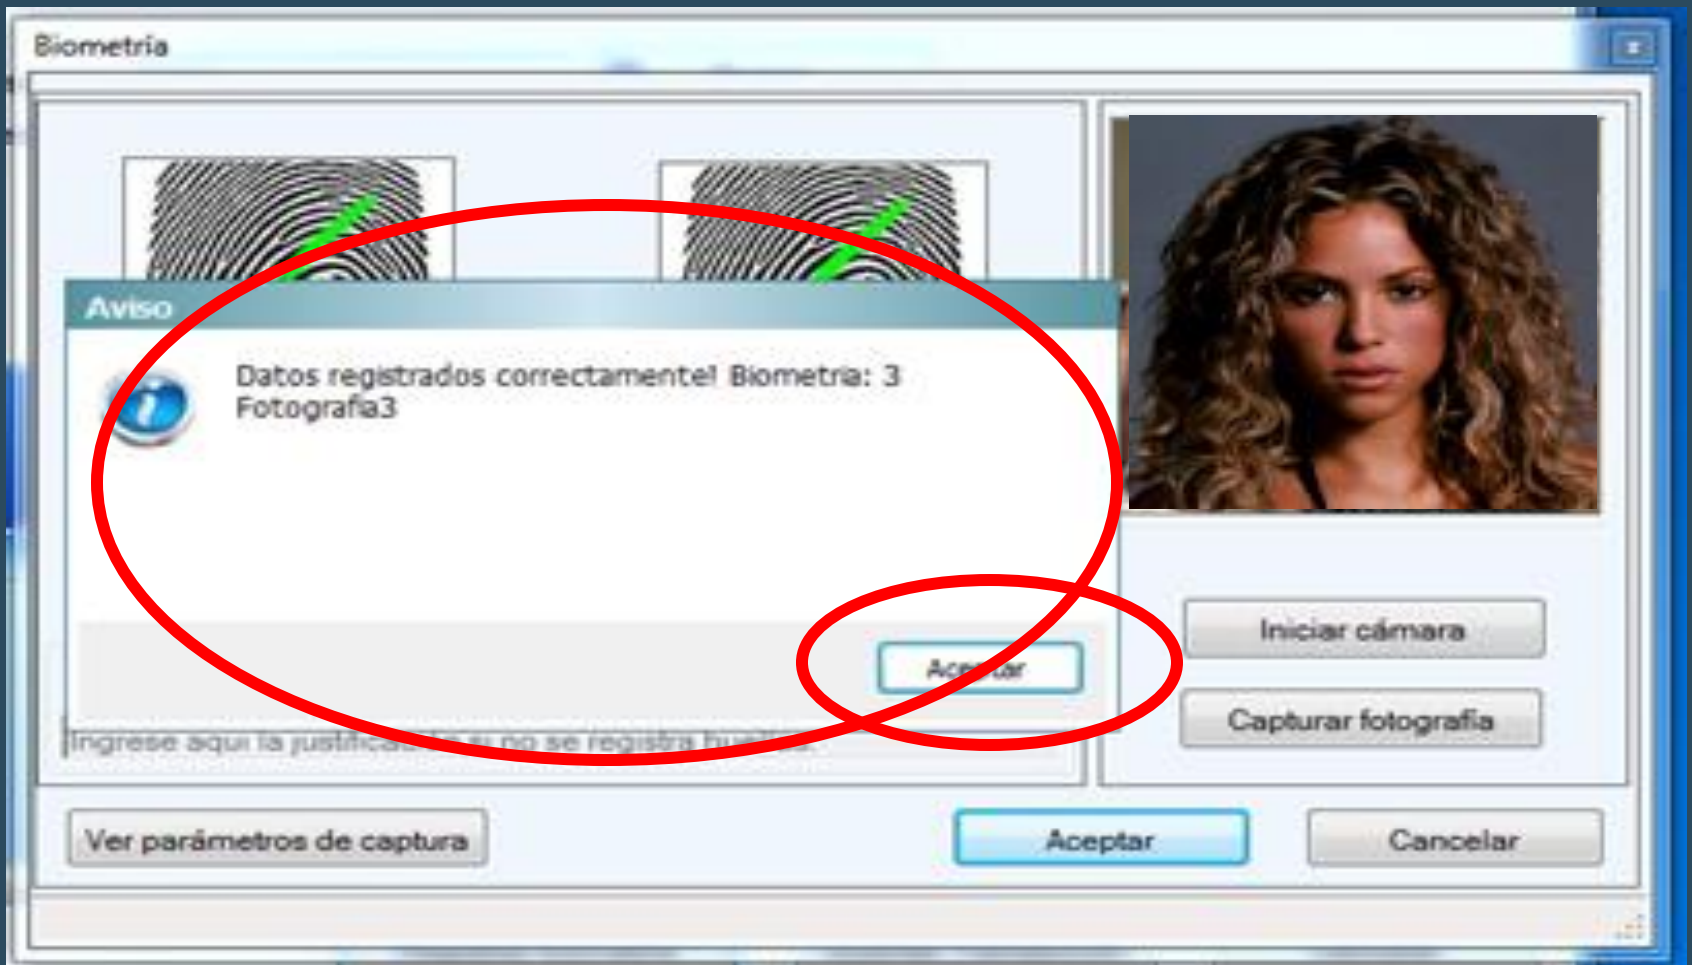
Biometria

Aviso

Datos registrados correctamente! Biometria: 3 Fotografia3

Aceptar

Ingrese aquí la justificación si no se registra huella.

Iniciar cámara

Capturar fotografía

Ver parámetros de captura

Aceptar

Cancelar